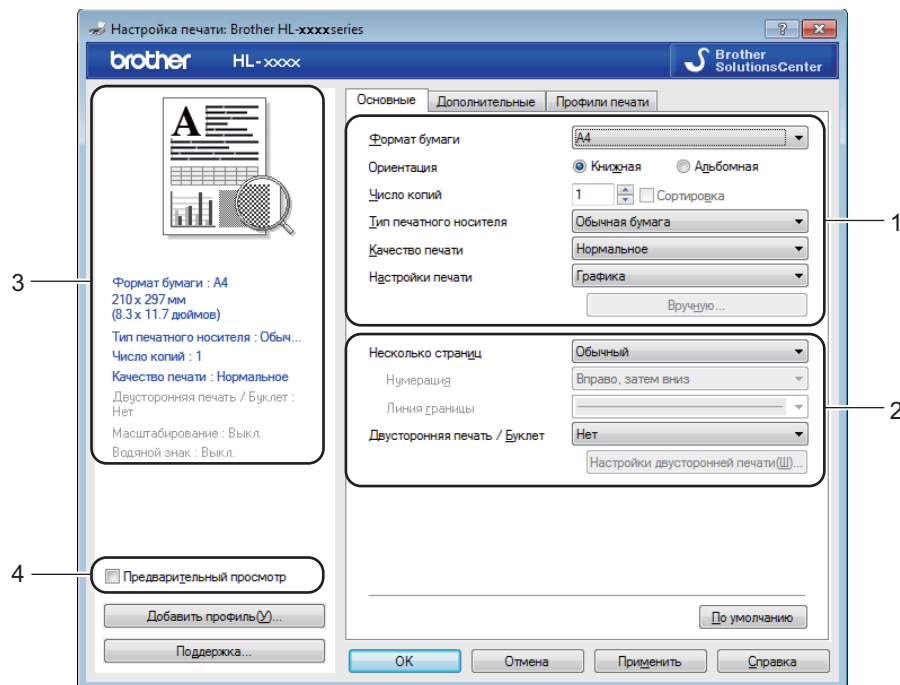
Настройка печати: Brother HL-xxxxseries

? X

brother HL-xxxx

Brother SolutionsCenter

Основные | Дополнительные | Профили печати

Формат бумаги: A4
Ориентация: Книжная / Альбомная
Число копий: 1 Сортировка
Тип печатного носителя: Обычная бумага
Качество печати: Нормальное
Настройки печати: Графика
Вручную...

Несколько страниц: Обычный
Нумерация: Вправо, затем вниз
Линия границы
Двусторонняя печать / Буклет: Нет
Настройки двусторонней печати(Ш)...

Формат бумаги : A4
210 x 297 мм
(8.3 x 11.7 дюймов)
Тип печатного носителя : Обыч...
Число копий : 1
Качество печати : Нормальное
Двусторонняя печать / Буклет : Нет
Масштабирование : Выкл.
Водяной знак : Выкл.

Предварительный просмотр

Добавить профиль(У)...

Поддержка...

По умолчанию

OK | Отмена | Применить | Справка

1
2
3
4